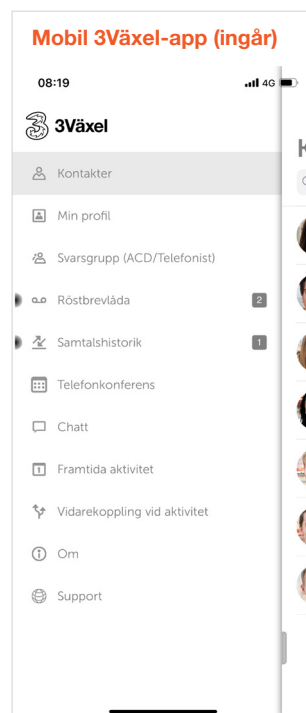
Mobil 3Växel-app (ingår)

08:19

4G

3Växel

Kontakter

Min profil

Svarsgrupp (ACD/Telefonist)

Röstbrevlåda

2

Samtalshistorik

1

Telefonkonferens

Chatt

Framtida aktivitet

Vidarekoppling vid aktivitet

Om

Support

K